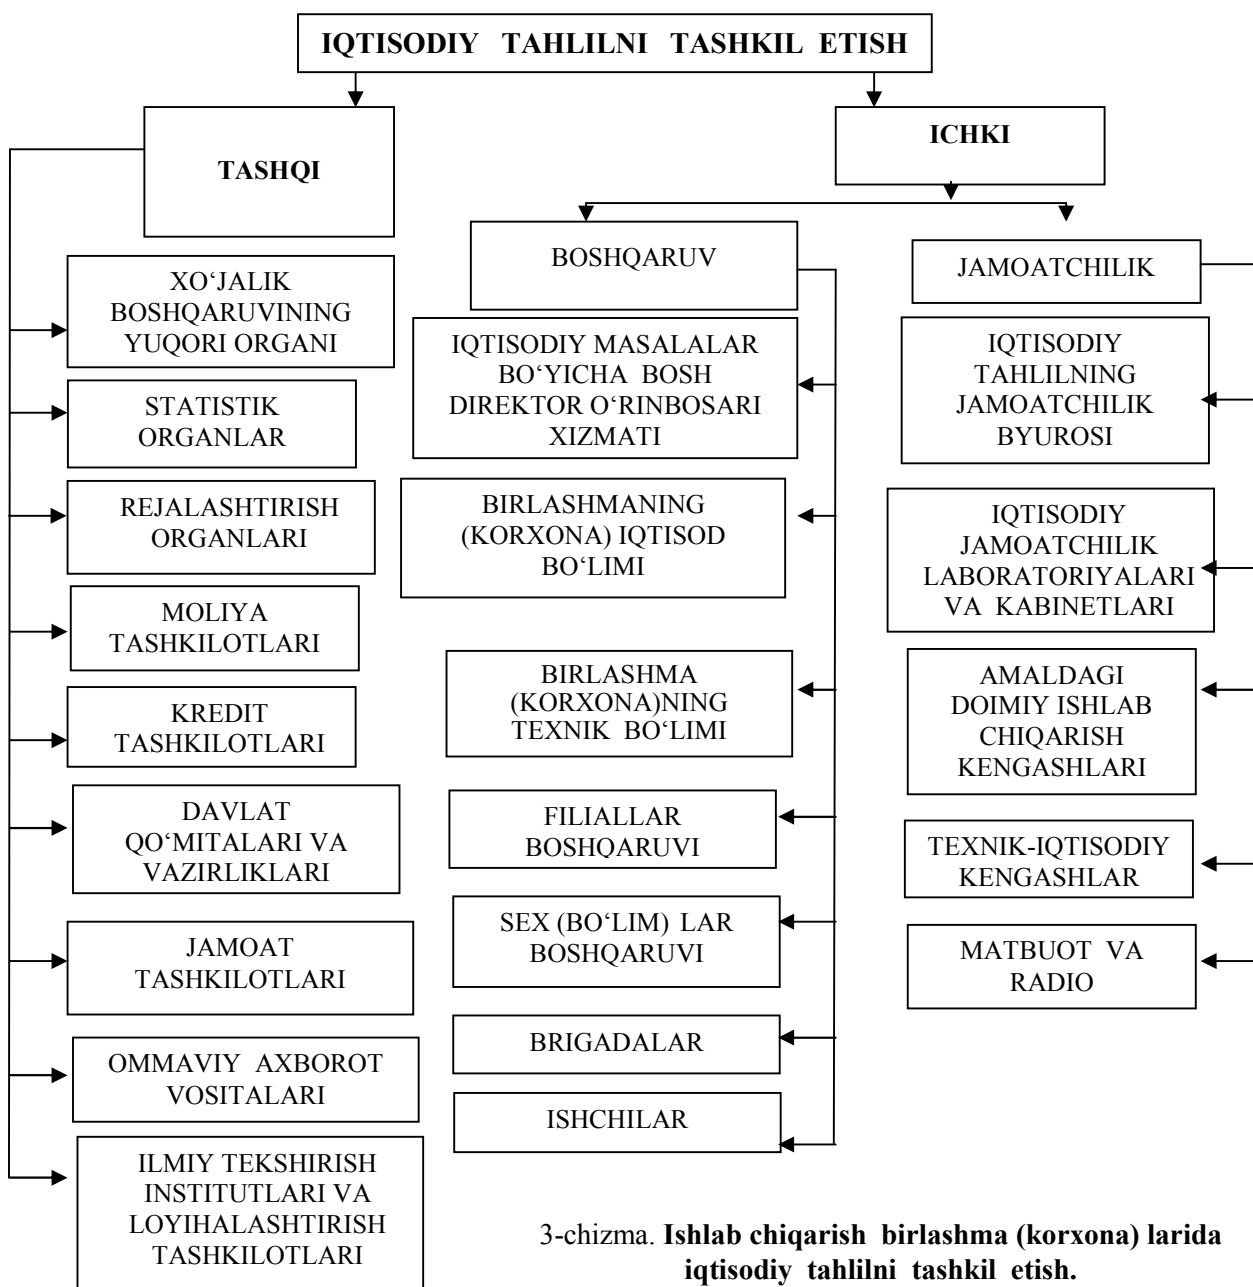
IQTISODIY TAHLILNI TASHKIL ETISH

TASHQI

ICHKI

XO‘JALIK BOSHQARUVINING YUQORI ORGANI

STATISTIK ORGANLAR

REJALASHTIRISH ORGANLARI

MOLIYA TASHKILOTLARI

KREDIT TASHKILOTLARI

DAVLAT QO‘MITALARI VA VAZIRLIKLARI

JAMOAT TASHKILOTLARI

OMMAVIY AXBOROT VOSITALARI

ILMIY TEKSHIRISH INSTITUTLARI VA LOYIHALASHTIRISH TASHKILOTLARI

BOSHQARUV

IQTISODIY MASALALAR BO‘YICHA BOSH DIREKTOR O‘RINBOSARI XIZMATI

BIRLASHMANING (KORXONA) IQTISOD BO‘LIMI

BIRLASHMA (KORXONA)NING TEXNIK BO‘LIMI

FILIALLAR BOSHQARUVI

SEX (BO‘LIM) LAR BOSHQARUVI

BRIGADALAR

ISHCHILAR

JAMOATCHILIK

IQTISODIY TAHLILNING JAMOATCHILIK BYUROSI

IQTISODIY JAMOATCHILIK LABORATORIYALARI VA KABINETLARI

AMALDAGI DOIMIY ISHLAB CHIQARISH KENGASHLARI

TEXNIK-IQTISODIY KENGASHLAR

MATBUOT VA RADIO

3-chizma. **Ishlab chiqarish birlashma (korxona) larida iqtisodiy tahlilni tashkil etish.**